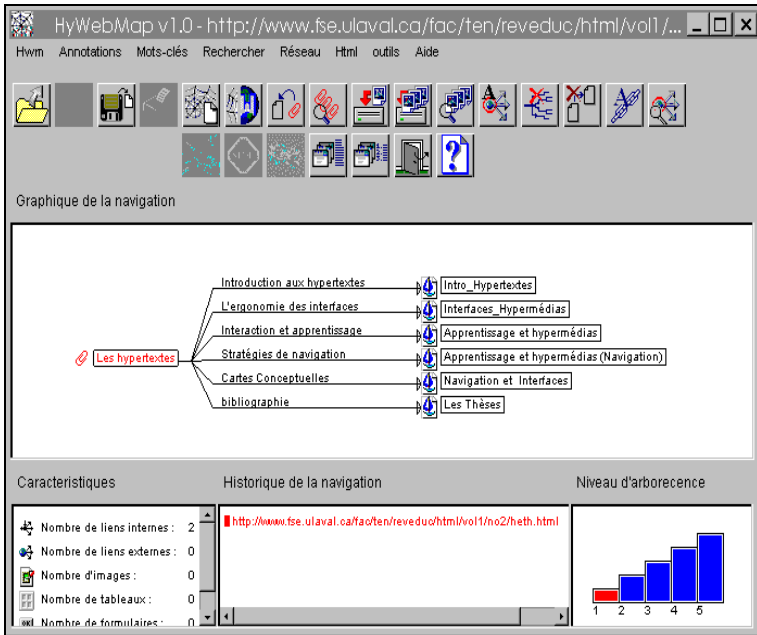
HyWebMap v1.0 - http://www.fse.ulaval.ca/fac/ten/reveduc/html/vol1/...

Hwm Annotations Mots-clés Rechercher Réseau Html outils Aide

Graphique de la navigation

Les hypertextes

Introduction aux hypertextes
L'ergonomie des interfaces
Interaction et apprentissage
Stratégies de navigation
Cartes Conceptuelles
bibliographie

Intro_Hypertextes
Interfaces_Hypermédias
Apprentissage et hypermédias
Apprentissage et hypermédias (Navigation)
Navigation et Interfaces
Les Thèses

Caracteristiques

Nombre de liens internes : 2
Nombre de liens externes : 0
Nombre d'images : 0
Nombre de tableaux : 0
Nombre de formulaires : 0

Historique de la navigation

http://www.fse.ulaval.ca/fac/ten/reveduc/html/vol1/no2/heth.html

Niveau d'arborecence

1 2 3 4 5